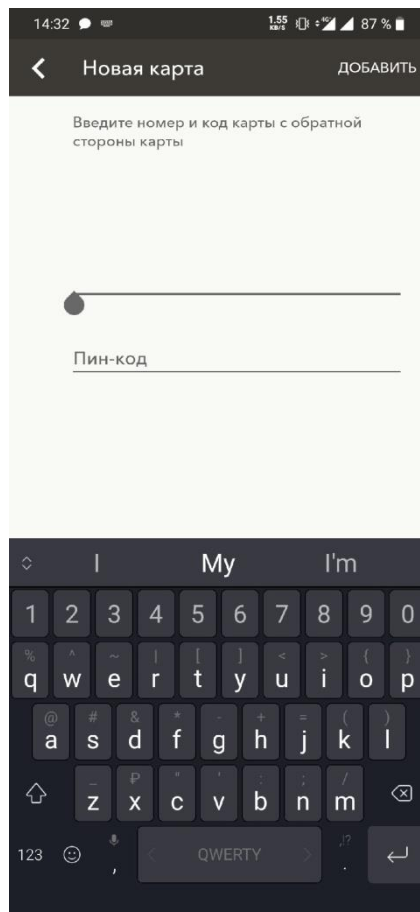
14:32 1.55 KB/S 4G 87 %

Новая карта ДОБАВИТЬ

Введите номер и код карты с обратной стороны карты

Пин-код

I My I'm

1 2 3 4 5 6 7 8 9 0
% q ^ w ~ e | r [ t ] y < u > i { o } p
@ a # s & d * f - g + h = j ( k ) l
_ z ₽ x " c ' v : b ; n / m
123 , QWERTY ,!? .